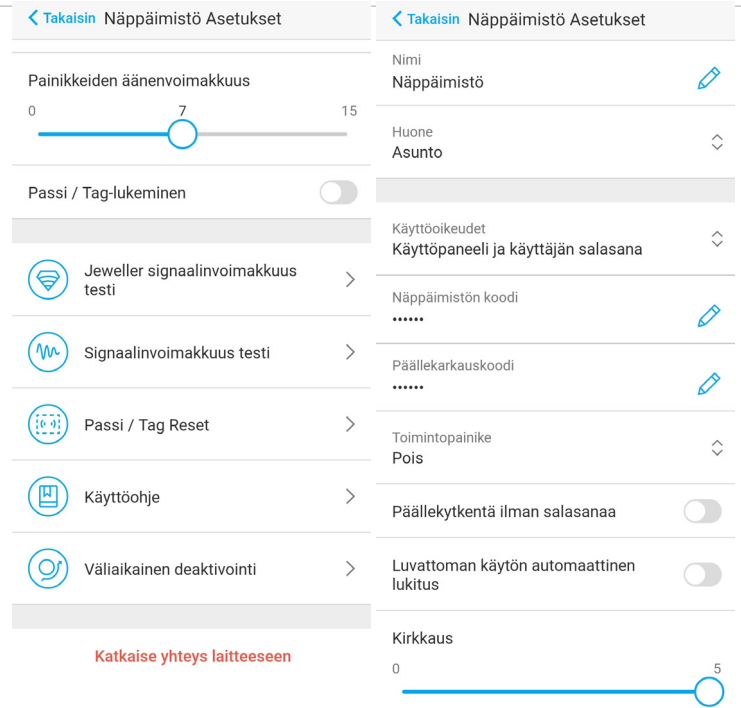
< Takaisin Näppäimistö Asetukset

Painikkeiden äänenvoimakkuus
0
7
15

Passi / Tag-lukeminen

Jeweller signaalinvoimakkuus testi

Signaalinvoimakkuus testi

Passi / Tag Reset

Käyttöohje

Väliaikainen deaktivointi

Katkaise yhteys laitteeseen

< Takaisin Näppäimistö Asetukset

Nimi
Näppäimistö

Huone
Asunto

Käyttöoikeudet
Käyttöpaneeli ja käyttäjän salasana

Näppäimistön koodi
••••••

Päällekarkauskoodi
••••••

Toimintopainike
Pois

Päällekytkentä ilman salasanaa

Luvattoman käytön automaattinen lukitus

Kirkkaus
0
5